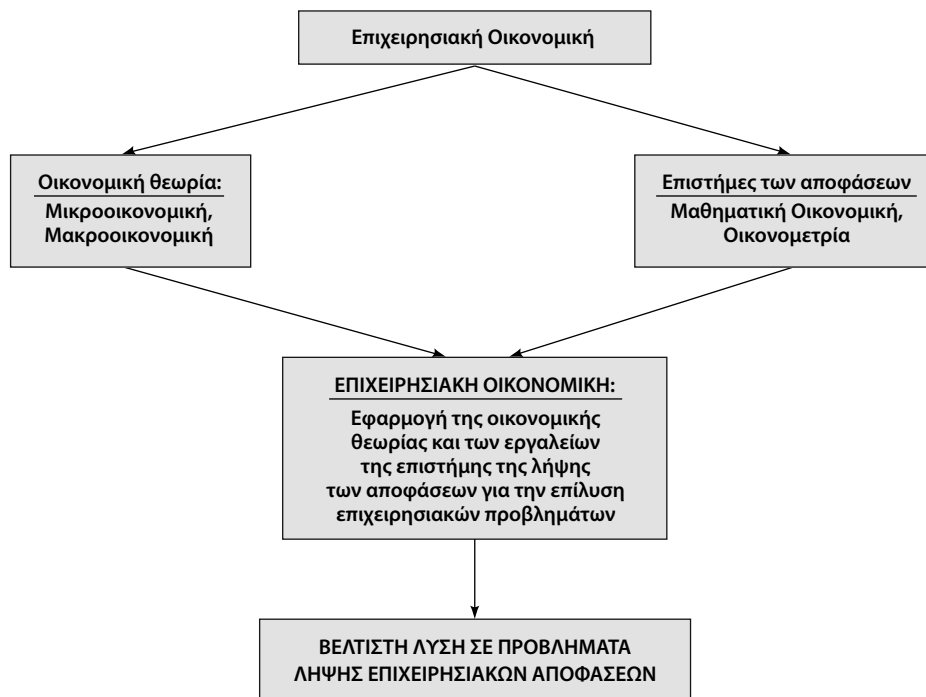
Επιχειρησιακή Οικονομική

Οικονομική θεωρία:
Μικροοικονομική, Μακροοικονομική

Επιστήμες των αποφάσεων
Μαθηματική Οικονομική, Οικονομετρία

ΕΠΙΧΕΙΡΗΣΙΑΚΗ ΟΙΚΟΝΟΜΙΚΗ:
Εφαρμογή της οικονομικής θεωρίας και των εργαλείων της επιστήμης της λήψης των αποφάσεων για την επίλυση επιχειρησιακών προβλημάτων

ΒΕΛΤΙΣΤΗ ΛΥΣΗ ΣΕ ΠΡΟΒΛΗΜΑΤΑ ΛΗΨΗΣ ΕΠΙΧΕΙΡΗΣΙΑΚΩΝ ΑΠΟΦΑΣΕΩΝ